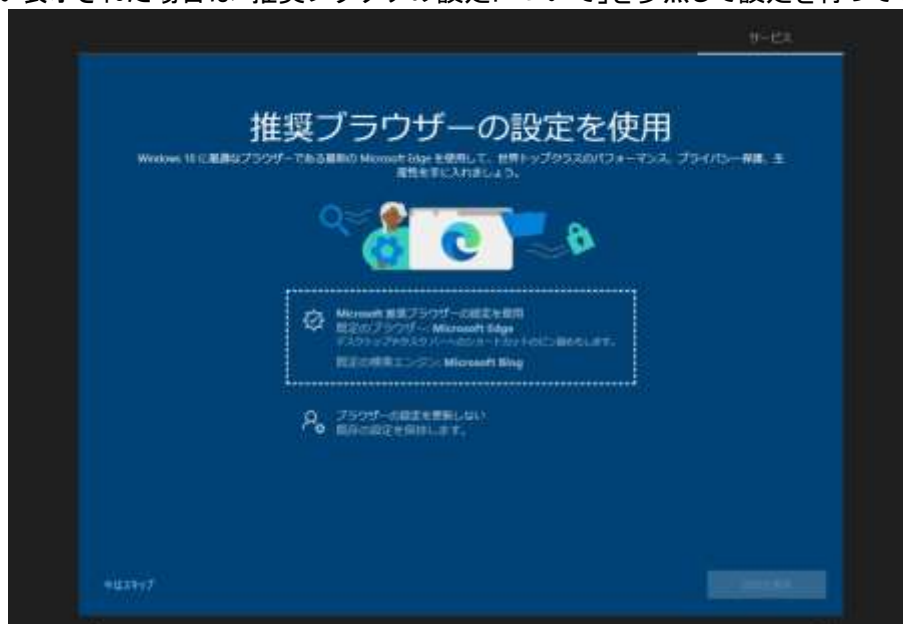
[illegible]表示された場合は「推奨ブラウザーの設定について」を参照して設定を行って

サービス

推奨ブラウザーの設定を使用

Windows 10 に最適なブラウザーである最新の Microsoft Edge を使用して、世界トップクラスのパフォーマンス、プライバシー保護、生産性を手に入れましょう。

Microsoft 推奨ブラウザーの設定を使用
既定のブラウザー: Microsoft Edge
デスクトップやタスクバーへのショートカットのピン留めもします。
既定の検索エンジン: Microsoft Bing

ブラウザーの設定を更新しない
既存の設定を保持します。

今はスキップ

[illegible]